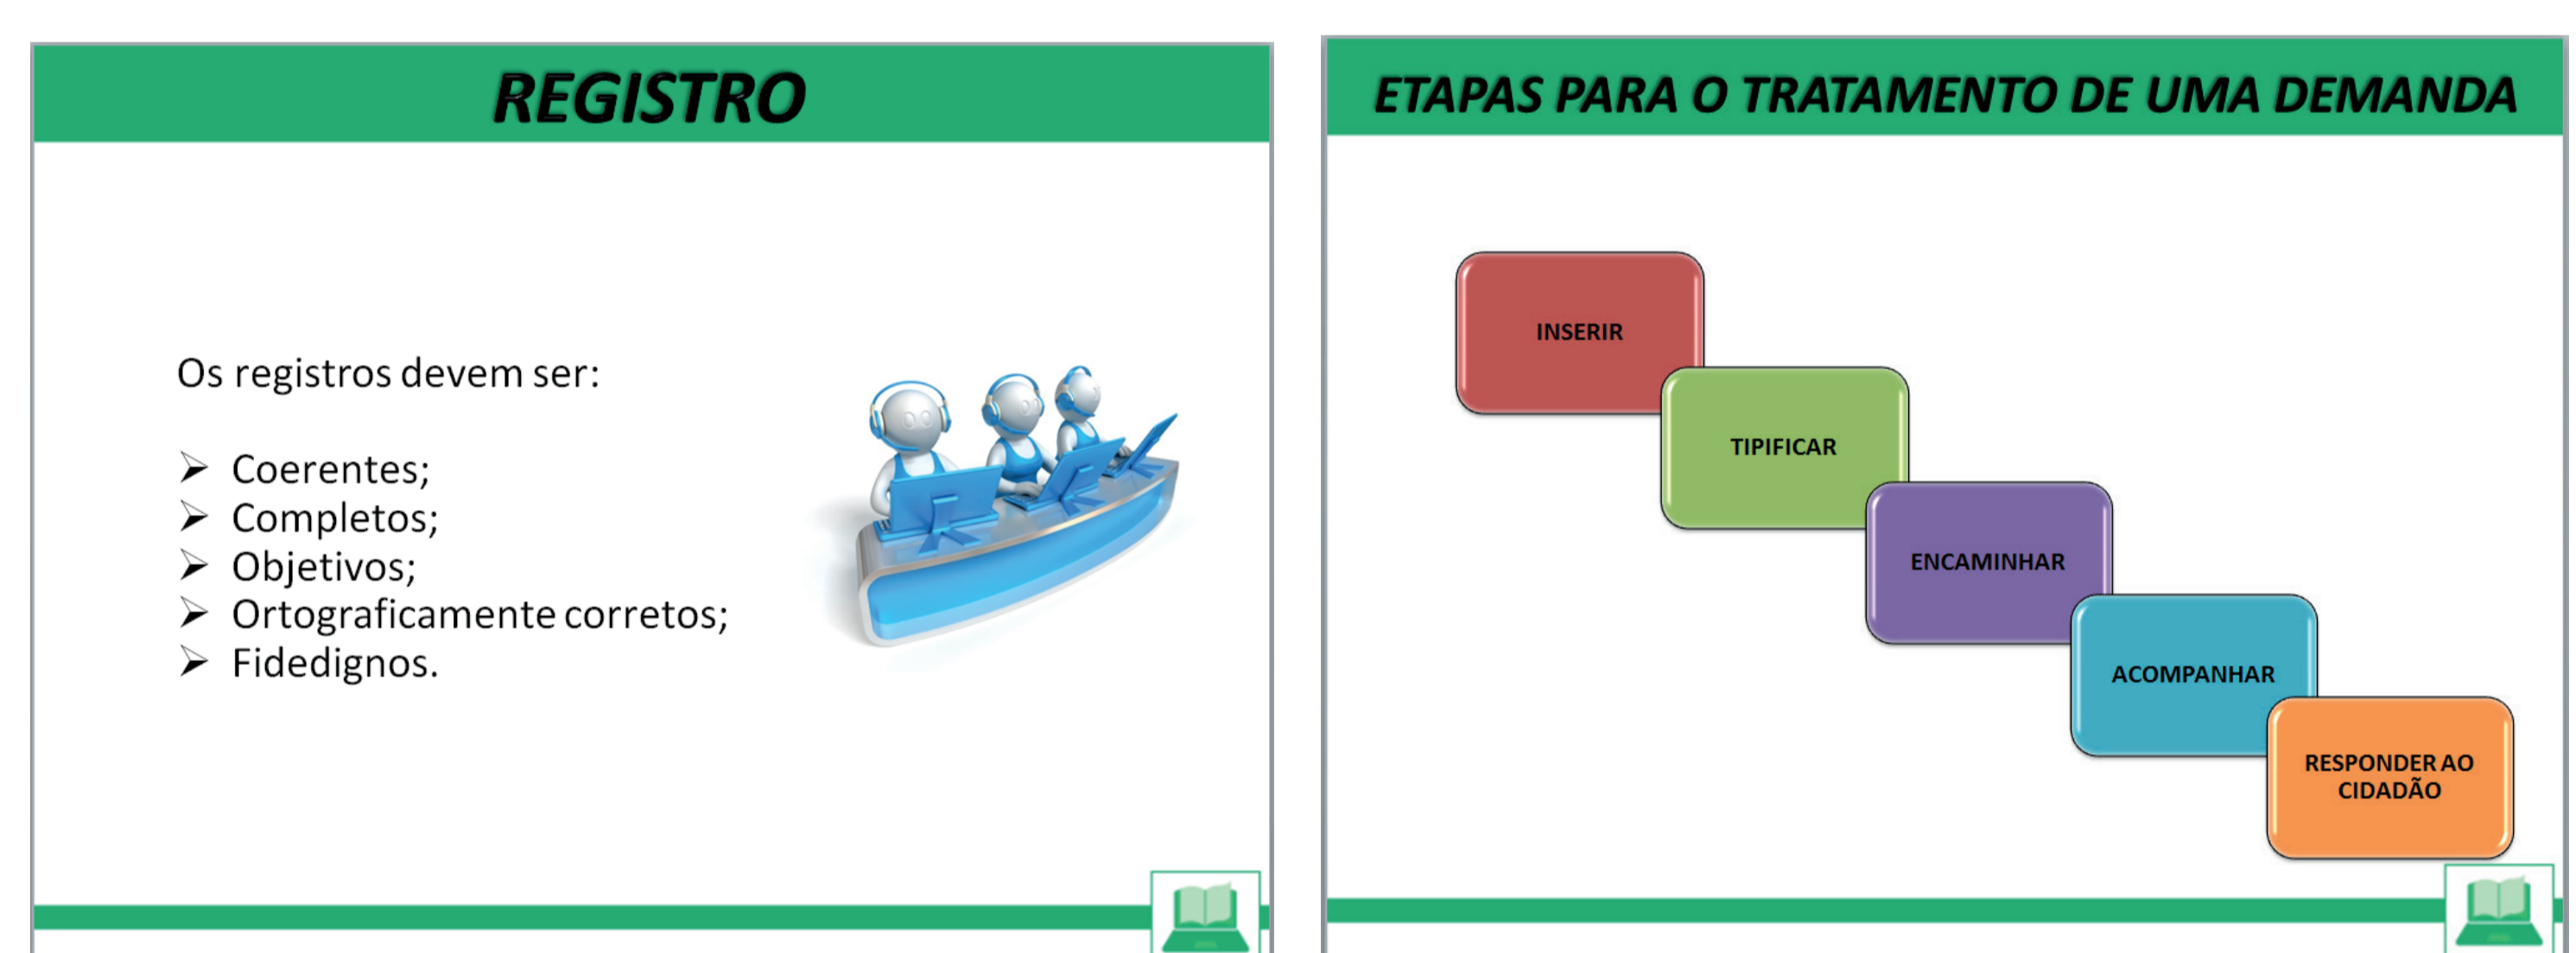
REGISTRO

Os registros devem ser:

➤ Coerentes;
➤ Completos;
➤ Objetivos;
➤ Ortograficamente corretos;
➤ Fidedignos.

ETAPAS PARA O TRATAMENTO DE UMA DEMANDA

INSERIR

TIPIFICAR

ENCAMINHAR

ACOMPANHAR

RESPONDER AO CIDADÃO